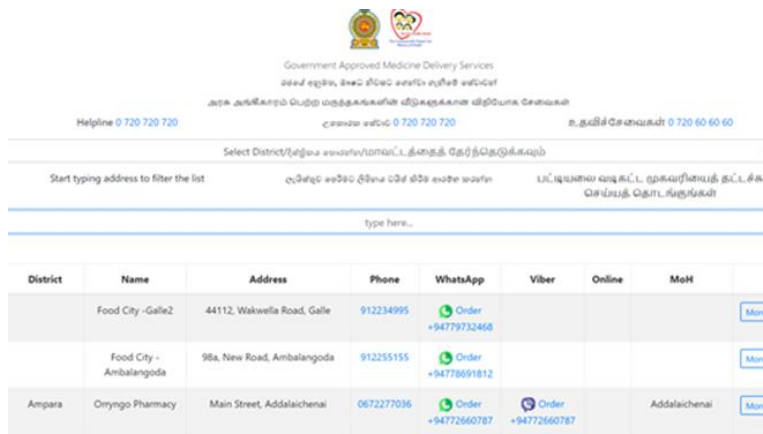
Government Approved Medicine Delivery Services

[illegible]

அரச அங்கீகாரம் பெற்ற மருந்தகங்களின் விநியோக சேவைகள்

Helpline 0 720 720 720

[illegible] 0 720 720 720

உதவிச்சேவைகள் 0 720 60 60 60

Select District/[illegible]/மாவட்டத்தைத் தேர்ந்தெடுக்கவும்

Start typing address to filter the list

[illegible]

பட்டியலை வடிகட்ட முகவரியைத் தட்டச்சு செய்யத் தொடங்குங்கள்

type here...

| District | Name | Address | Phone | WhatsApp | Viber | Online | MoH | |
|---|---|---|---|---|---|---|---|---|
| | Food City -Galle2 | 44112, Wakwella Road, Galle | 912234995 | Order +94779732468 | | | | Mor |
| | Food City - Ambalangoda | 98a, New Road, Ambalangoda | 912255155 | Order +94778691812 | | | | Mor |
| Ampara | Orryngo Pharmacy | Main Street, Addalaichenai | 0672277036 | Order +94772660787 | Order +94772660787 | | Addalaichenai | Mor |